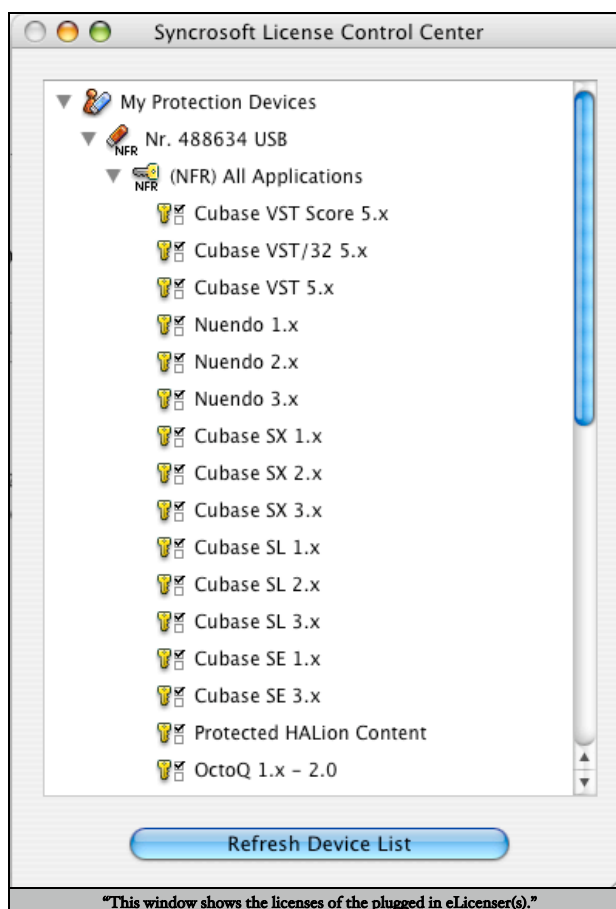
Syncrosoft License Control Center

My Protection Devices

NFR Nr. 488634 USB

NFR (NFR) All Applications

Cubase VST Score 5.x

Cubase VST/32 5.x

Cubase VST 5.x

Nuendo 1.x

Nuendo 2.x

Nuendo 3.x

Cubase SX 1.x

Cubase SX 2.x

Cubase SX 3.x

Cubase SL 1.x

Cubase SL 2.x

Cubase SL 3.x

Cubase SE 1.x

Cubase SE 3.x

Protected HALion Content

OctoQ 1.x – 2.0

Refresh Device List

"This window shows the licenses of the plugged in eLicenser(s)."